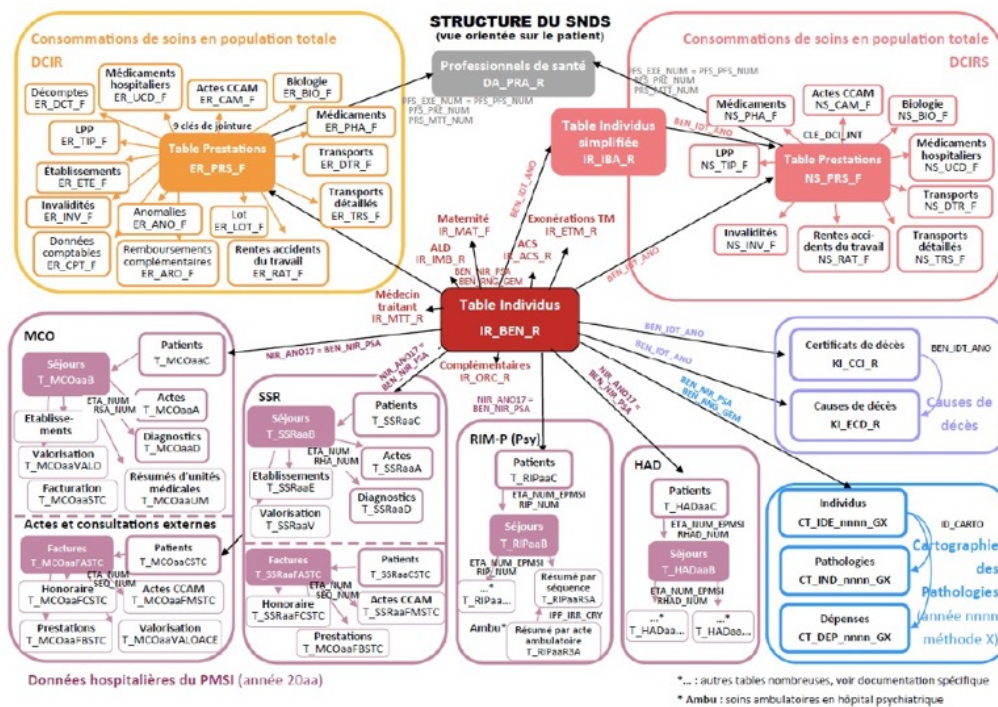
STRUCTURE DU SNDS
(vue orientée sur le patient)

Consommations de soins en population totale
DCIR

Décomptes
ER_DCT_F

Médicaments hospitaliers
ER_UCD_F

Actes CCAM
ER_CAM_F

Biologie
ER_BIO_F

Médicaments
ER_PHA_F

9 clés de jointure

LPP
ER_TIP_F

Table Prestations
ER_PRS_F

Transports
ER_DTR_F

Etablissements
ER_ETE_F

Transports détaillés
ER_TRS_F

Invalidités
ER_INV_F

Anomalies
ER_ANO_F

Lot
ER_LOT_F

Données comptables
ER_CPT_F

Remboursements complémentaires
ER_ARO_F

Rentes accidents du travail
ER_RAT_F

Professionnels de santé
DA_PRA_R

PFS_EXE_NUM = PFS_PFS_NUM
PFS_PRE_NUM
PFS_MTT_NUM

PFS_EXE_NUM = PFS_PFS_NUM
PFS_PRE_NUM
PFS_MTT_NUM

Table Individus simplifiée
IR_IBA_R

BEN_IDT_ANO

BEN_IDT_ANO

Consommations de soins en population totale
DCIRS

Médicaments
NS_PHA_F

Actes CCAM
NS_CAM_F

Biologie
NS_BIO_F

CLE_DCI_JNT

LPP
NS_TIP_F

Table Prestations
NS_PRS_F

Médicaments hospitaliers
NS_UCD_F

Transports
NS_DTR_F

Invalidités
NS_INV_F

Rentes accidents du travail
NS_RAT_F

Transports détaillés
NS_TRS_F

Maternité
IR_MAT_F

Exonérations TM
IR_ETM_R

ALD
IR_IMB_R

ACS
IR_ACS_R

BEN_NIR_PSA
BEN_RNG_GEM

BEN_IDT_ANO

Médecin traitant
IR_MTT_R

Table Individus
IR_BEN_R

Complémentaires
IR_ORC_R

NIR_ANO17 = BEN_NIR_PSA

NIR_ANO17 = BEN_NIR_PSA

NIR_ANO17 = BEN_NIR_PSA

NIR_ANO17 = BEN_NIR_PSA

BEN_IDT_ANO

BEN_IDT_ANO

BEN_NIR_PSA
BEN_RNG_GEM

MCO

Patients
T_MCOaaC

Séjours
T_MCOaaB

ETA_NUM
RSA_NUM

Actes
T_MCOaaA

Etablissements
T_MCOaaE

Diagnostics
T_MCOaaD

Valorisation
T_MCOaaVALO

Résumés d'unités médicales
T_MCOaaUM

Facturation
T_MCOaaSTC

Actes et consultations externes

Factures
T_MCOaaFASTC

Patients
T_MCOaaCSTC

ETA_NUM
SEQ_NUM

Honoraire
T_MCOaaFCSTC

Actes CCAM
T_MCOaaFMSTC

Prestations
T_MCOaaFBSTC

Valorisation
T_MCOaaVALOACE

SSR

Séjours
T_SSRaaB

Patients
T_SSRaaC

ETA_NUM
RHA_NUM

Etablissements
T_SSRaaE

Actes
T_SSRaaA

Diagnostics
T_SSRaaD

Valorisation
T_SSRaaV

Factures
T_SSRaaFASTC

Patients
T_SSRaaCSTC

ETA_NUM
SEQ_NUM

Honoraire
T_SSRaaFCSTC

Actes CCAM
T_SSRaaFMSTC

Prestations
T_MCOaaFBSTC

RIM-P (Psy)

Patients
T_RIPaaC

ETA_NUM_EPMSI
RIP_NUM

Séjours
T_RIPaaB

ETA_NUM_EPMSI
RIP_NUM

...*
T_RIPaa...

Résumé par séquence
T_RIPaaRSA

IPP_IRR_CRY

Ambu*

Résumé par acte ambulatoire
T_RIPaaR3A

HAD

Patients
T_HADaaC

ETA_NUM_EPMSI
RHAD_NUM

Séjours
T_HADaaB

ETA_NUM_EPMSI
RHAD_NUM

...*
T_HADaa...

...*
T_HADaa...

Certificats de décès
KI_CCI_R

BEN_IDT_ANO

Causes de décès
KI_ECD_R

Causes de décès

Individus
CT_IDE_nnnn_GX

ID_CARTO

Pathologies
CT_IND_nnnn_GX

Cartographie des Pathologies (année nnnn méthode X)

Dépenses
CT_DEP_nnnn_GX

Données hospitalières du PMSI (année 20aa)

*... : autres tables nombreuses, voir documentation spécifique
* Ambu : soins ambulatoires en hôpital psychiatrique